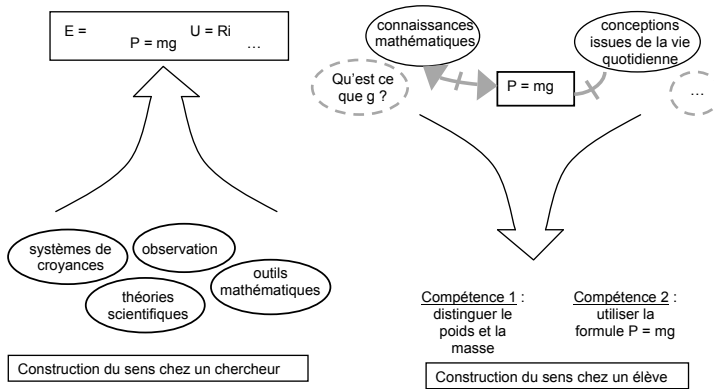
E =
P = mg
U = Ri
…

systèmes de croyances

observation

théories scientifiques

outils mathématiques

Construction du sens chez un chercheur

connaissances mathématiques

conceptions issues de la vie quotidienne

Qu'est ce que g ?

P = mg

…

Compétence 1 : distinguer le poids et la masse

Compétence 2 : utiliser la formule P = mg

Construction du sens chez un élève